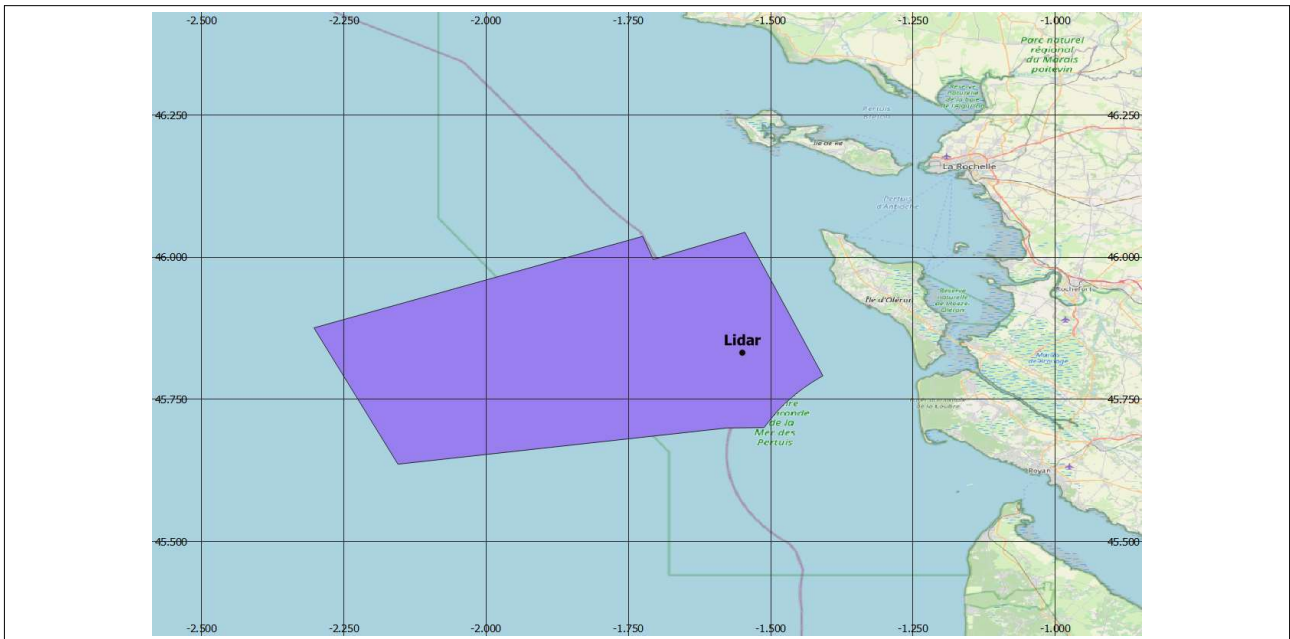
-2.500 -2.250 -2.000 -1.750 -1.500 -1.250 -1.000

46.250
46.000
45.750
45.500

46.250
46.000
45.750
45.500

Parc naturel régional du Marais poitevin

Pertuis Breton

Île de Ré

La Rochelle

Pertuis d'Antioche

Île d'Oléron

Lidar

Parc naturel marin de l'estuaire de la Gironde et de la Mer des Pertuis

Royan

-2.500 -2.250 -2.000 -1.750 -1.500 -1.250 -1.000